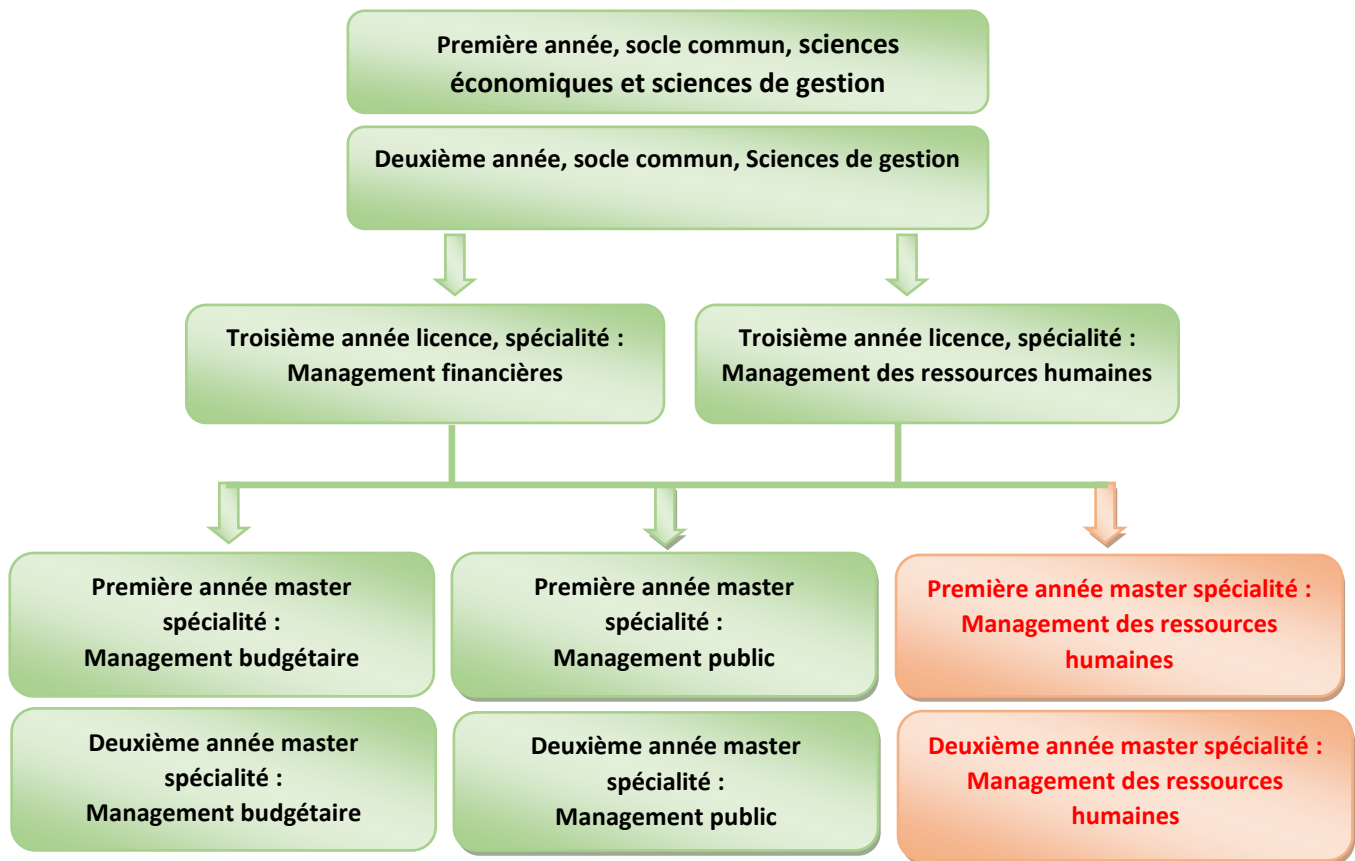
Première année, socle commun, sciences économiques et sciences de gestion

Deuxième année, socle commun, Sciences de gestion

Troisième année licence, spécialité : Management financières

Troisième année licence, spécialité : Management des ressources humaines

Première année master spécialité : Management budgétaire

Première année master spécialité : Management public

Première année master spécialité : Management des ressources humaines

Deuxième année master spécialité : Management budgétaire

Deuxième année master spécialité : Management public

Deuxième année master spécialité : Management des ressources humaines